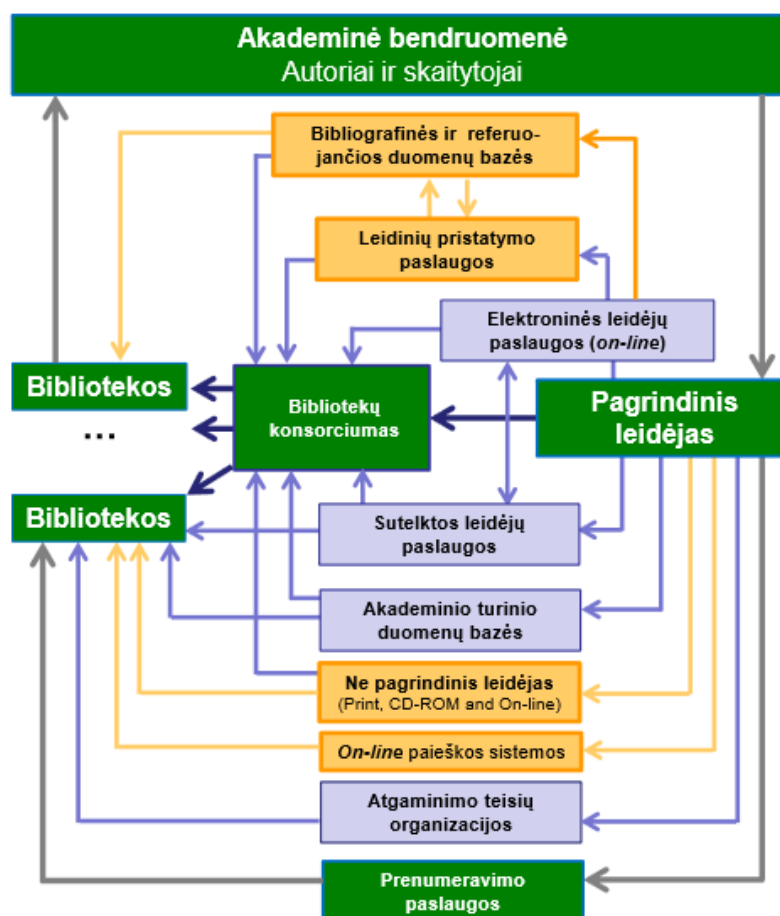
Akademinė bendruomenė
Autoriai ir skaitytojai

Bibliografinės ir referuojančios duomenų bazės

Leidinių pristatymo paslaugos

Elektroninės leidėjų paslaugos (*on-line*)

Bibliotekos

...

Bibliotekų konsorciumas

Pagrindinis leidėjas

Bibliotekos

Sutelktos leidėjų paslaugos

Akademinio turinio duomenų bazės

Ne pagrindinis leidėjas
(Print, CD-ROM and On-line)

*On-line* paieškos sistemos

Atgaminimo teisių organizacijos

Prenumeravimo paslaugos